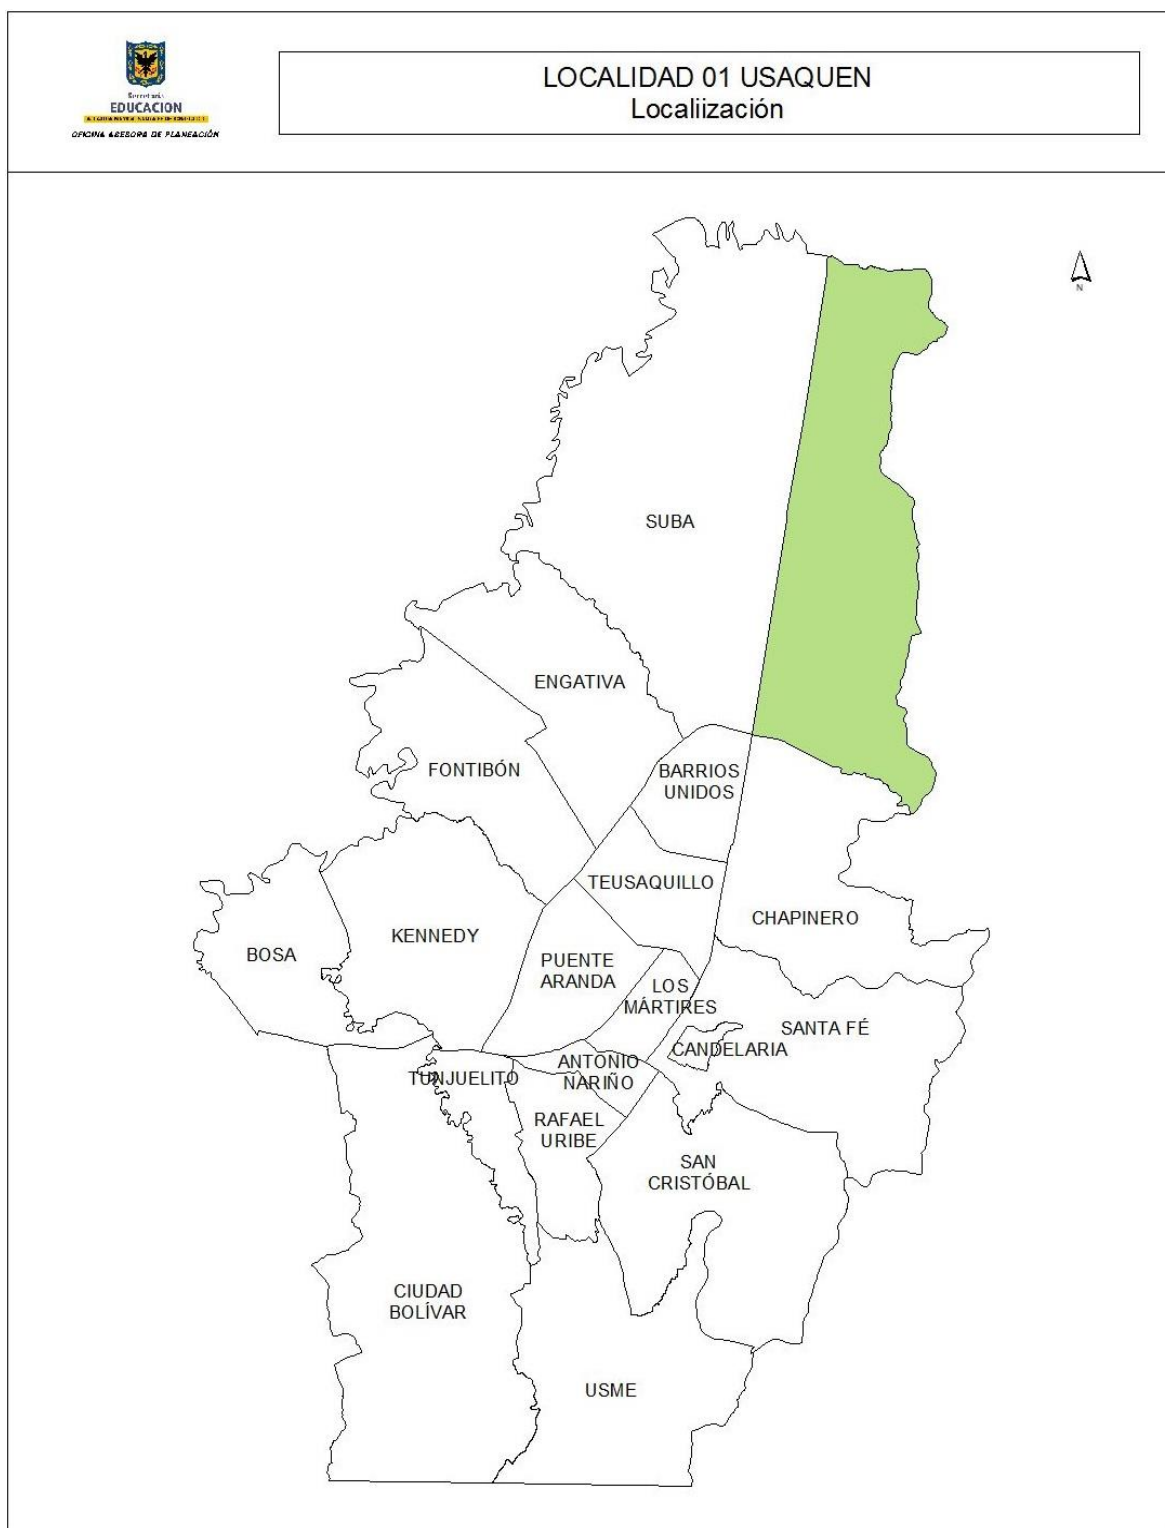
Secretaría
EDUCACION
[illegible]
OFICINA ASESORA DE PLANEACIÓN

LOCALIDAD 01 USAQUEN
Localiización

N

SUBA

ENGATIVA

FONTIBÓN

BARRIOS UNIDOS

TEUSAQUILLO

CHAPINERO

KENNEDY

BOSA

PUENTE ARANDA

LOS MÁRTIRES

SANTA FÉ

CANDELARIA

ANTONIO NARIÑO

TUNJUELITO

RAFAEL URIBE

SAN CRISTÓBAL

CIUDAD BOLÍVAR

USME